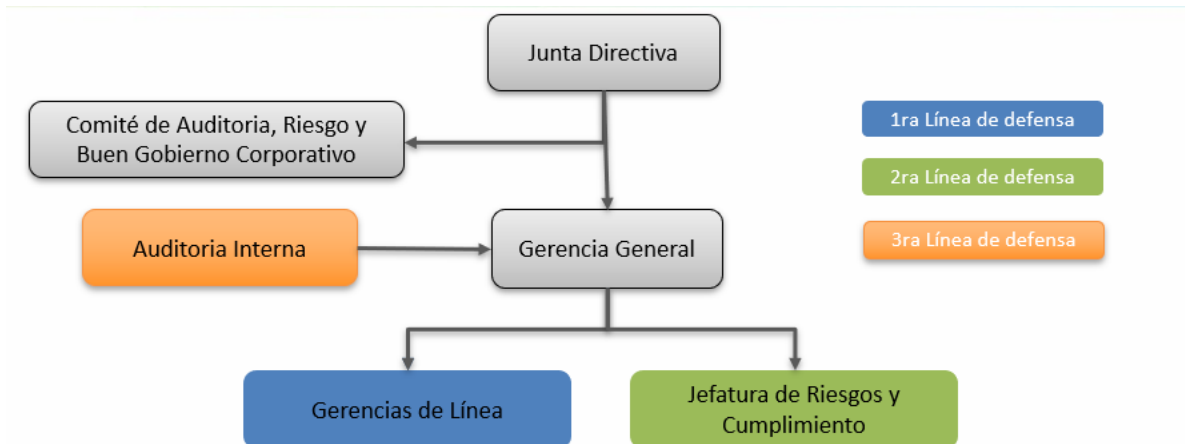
Junta Directiva

Comité de Auditoria, Riesgo y Buen Gobierno Corporativo

1ra Línea de defensa

2ra Línea de defensa

3ra Línea de defensa

Auditoria Interna

Gerencia General

Gerencias de Línea

Jefatura de Riesgos y Cumplimiento